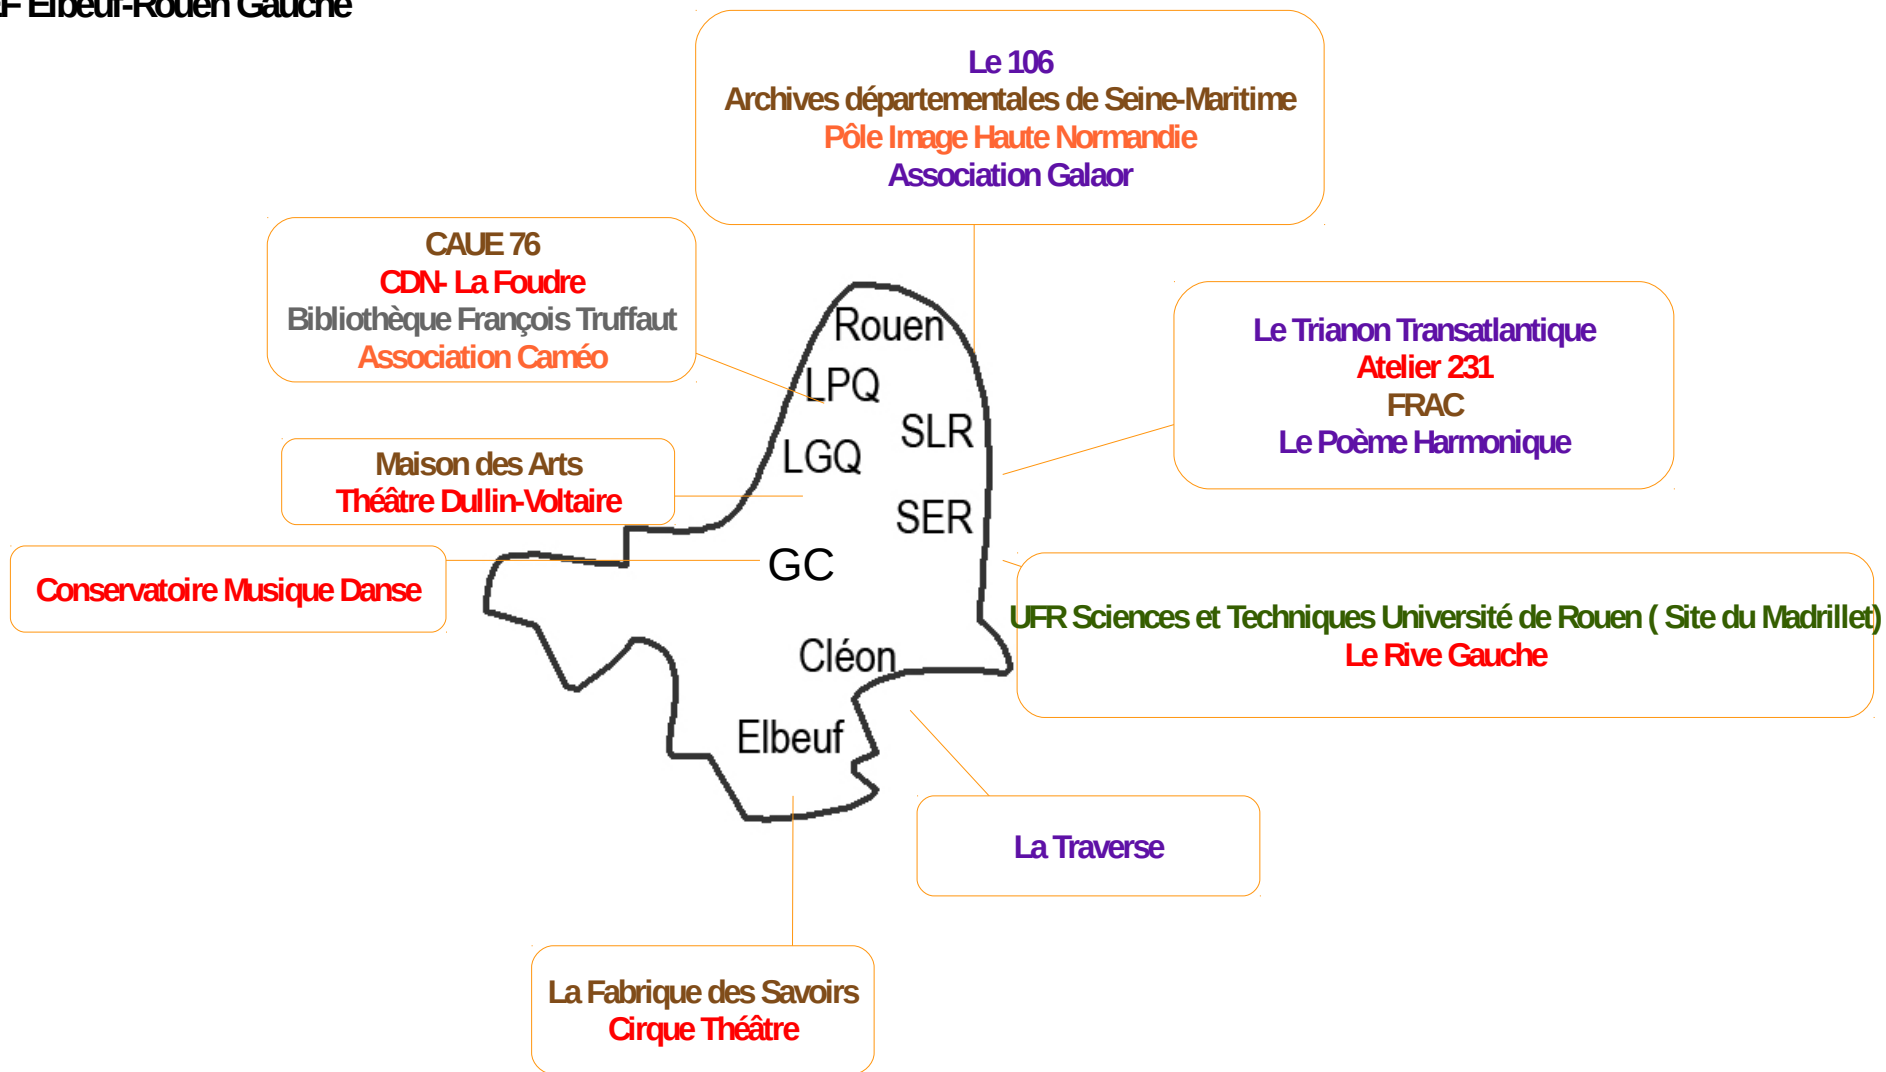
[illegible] Elbeuf-Rouen Gauche

Le 106
Archives départementales de Seine-Maritime
Pôle Image Haute Normandie
Association Galaor

CAUE 76
CDN- La Foudre
Bibliothèque François Truffaut
Association Caméo

Rouen
LPQ
SLR
LGQ
SER
GC
Cléon
Elbeuf

Le Trianon Transatlantique
Atelier 231
FRAC
Le Poème Harmonique

Maison des Arts
Théâtre Dullin-Voltaire

Conservatoire Musique Danse

UFR Sciences et Techniques Université de Rouen ( Site du Madrillet)
Le Rive Gauche

La Traverse

La Fabrique des Savoirs
Cirque Théâtre